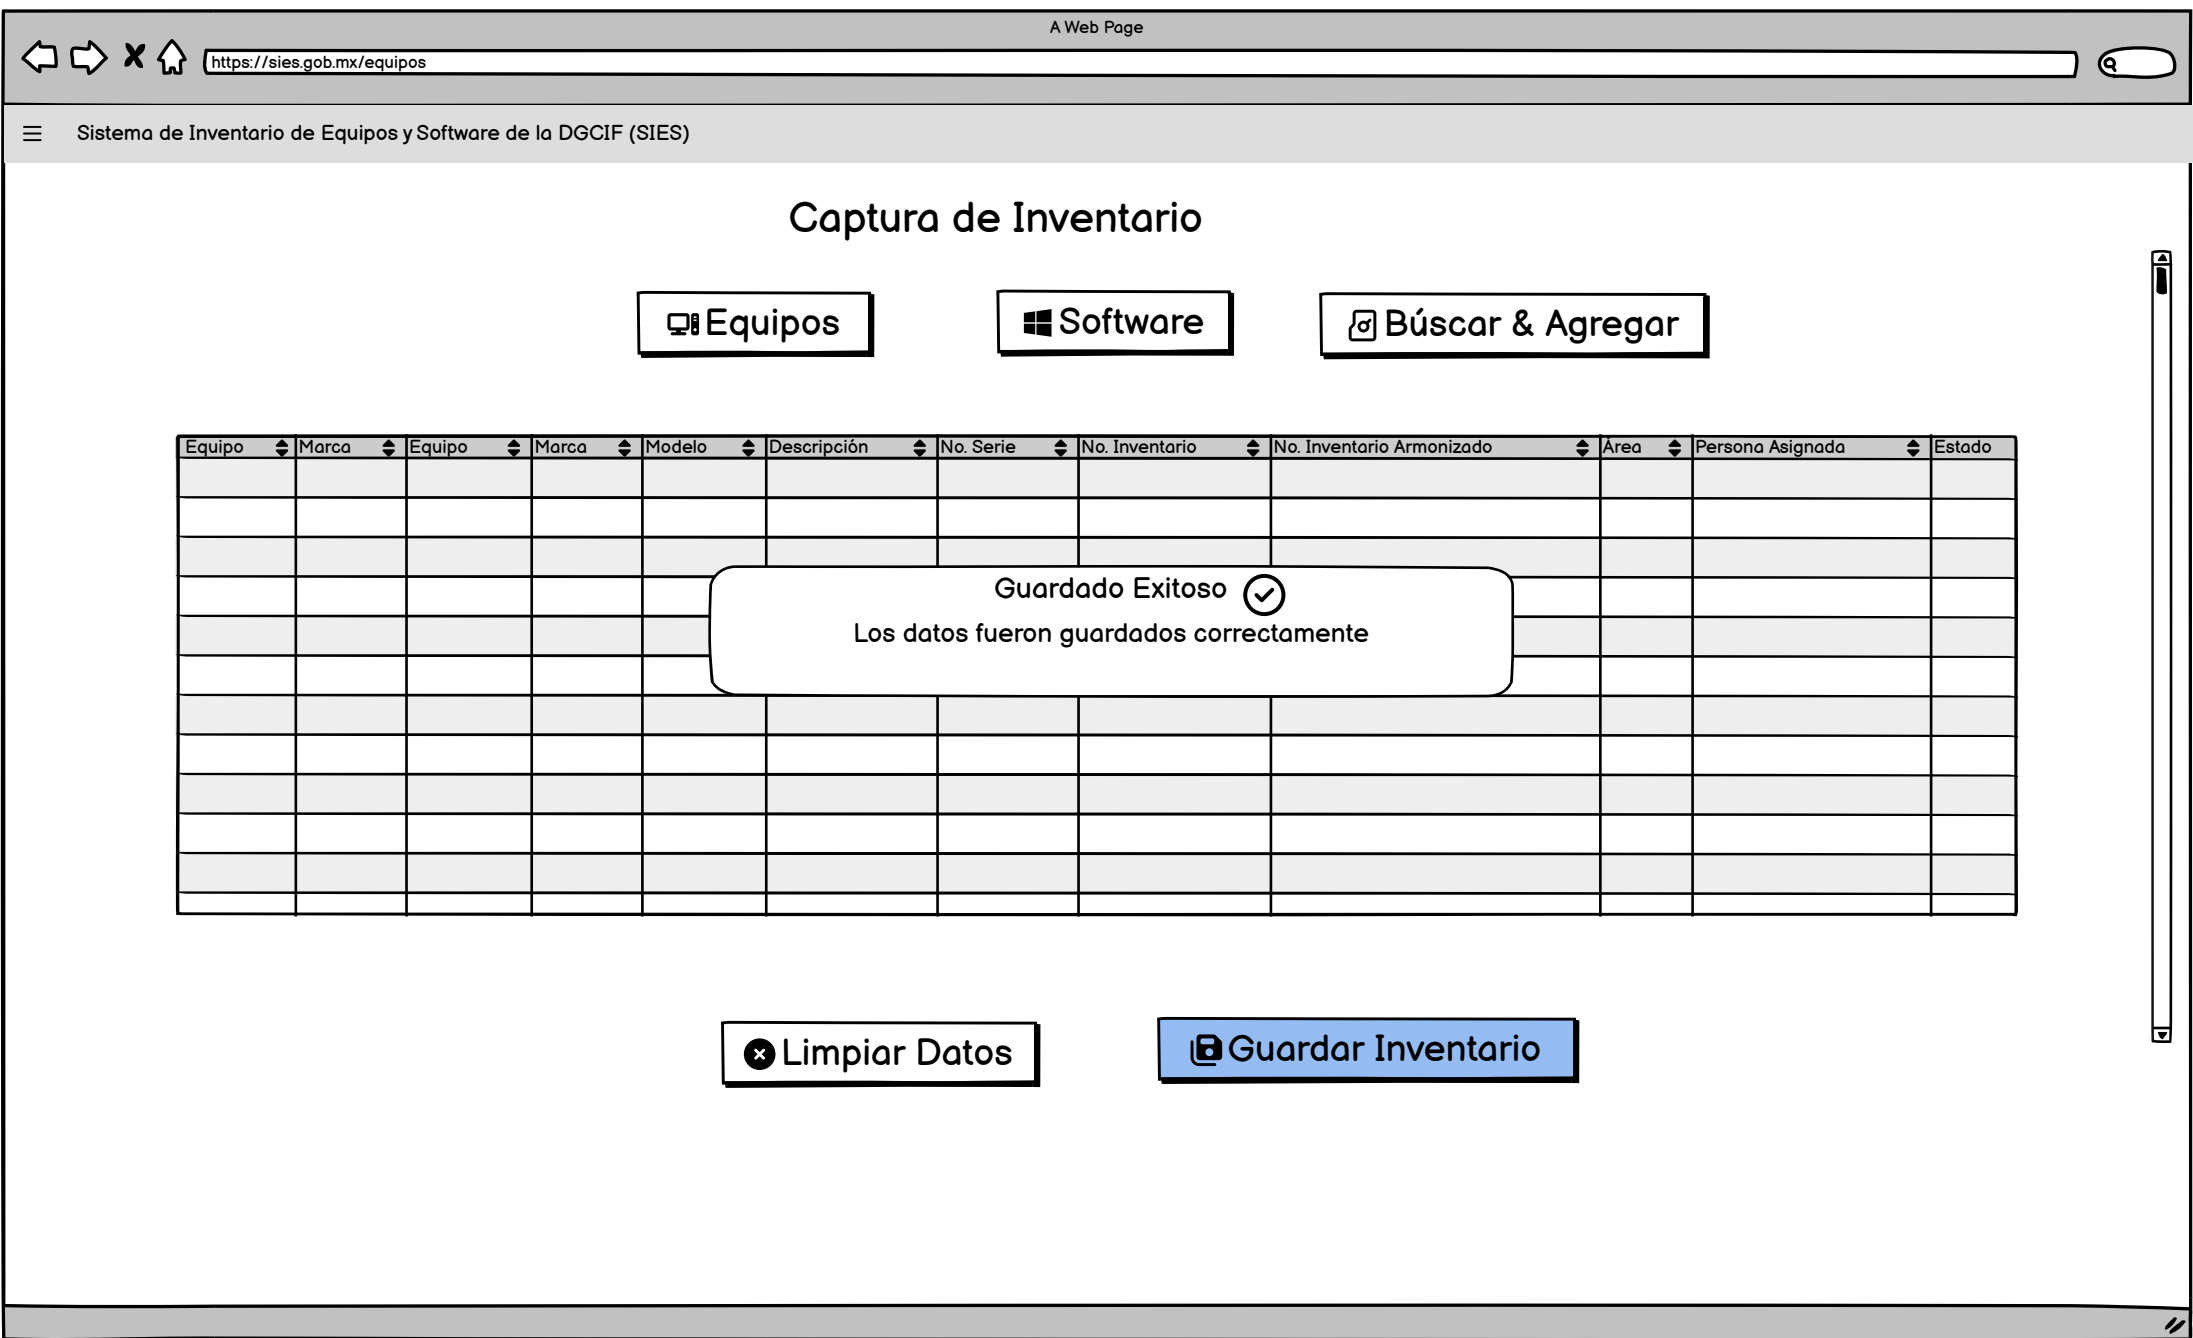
A Web Page

https://sies.gob.mx/equipos

Sistema de Inventario de Equipos y Software de la DGCIF (SIES)

Captura de Inventario

Equipos

Software

Búscar & Agregar

| Equipo | Marca | Equipo | Marca | Modelo | Descripción | No. Serie | No. Inventario | No. Inventario Armonizado | Área | Persona Asignada | Estado |
|---|---|---|---|---|---|---|---|---|---|---|---|
| | | | | | | | | | | | |

Guardado Exitoso

Los datos fueron guardados correctamente

Limpiar Datos

Guardar Inventario